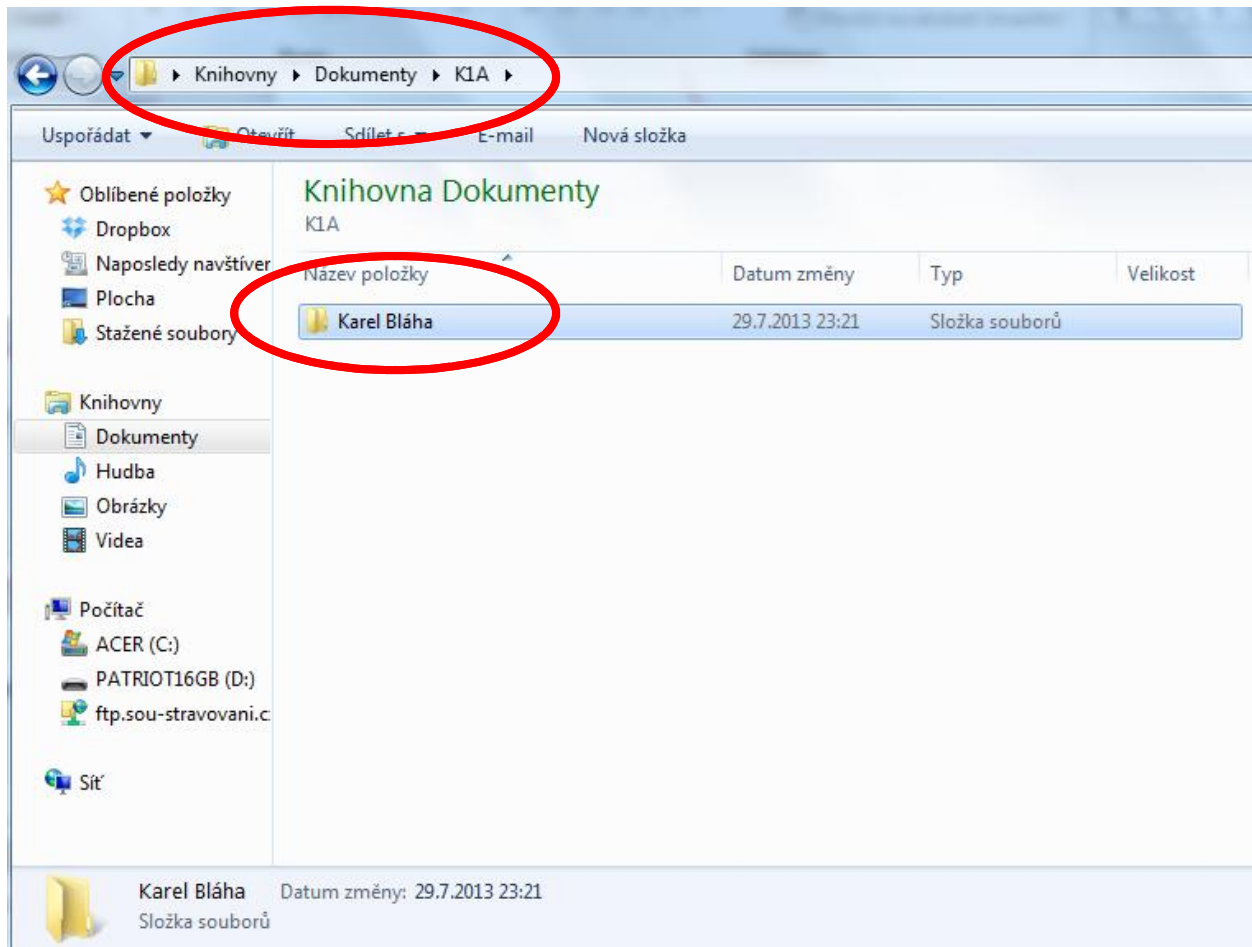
Knihovny ▸ Dokumenty ▸ K1A ▸

Uspořádat ▾ Otevřít Sdílet s ▾ E-mail Nová složka

Oblíbené položky
Dropbox
Naposledy navštíver
Plocha
Stažené soubory

Knihovny
Dokumenty
Hudba
Obrázky
Videa

Počítač
ACER (C:)
PATRIOT16GB (D:)
ftp.sou-stravovani.c

Síť

Knihovna Dokumenty
K1A

| Název položky | Datum změny | Typ | Velikost |
|---|---|---|---|
| Karel Bláha | 29.7.2013 23:21 | Složka souborů | |

Karel Bláha Datum změny: 29.7.2013 23:21
Složka souborů